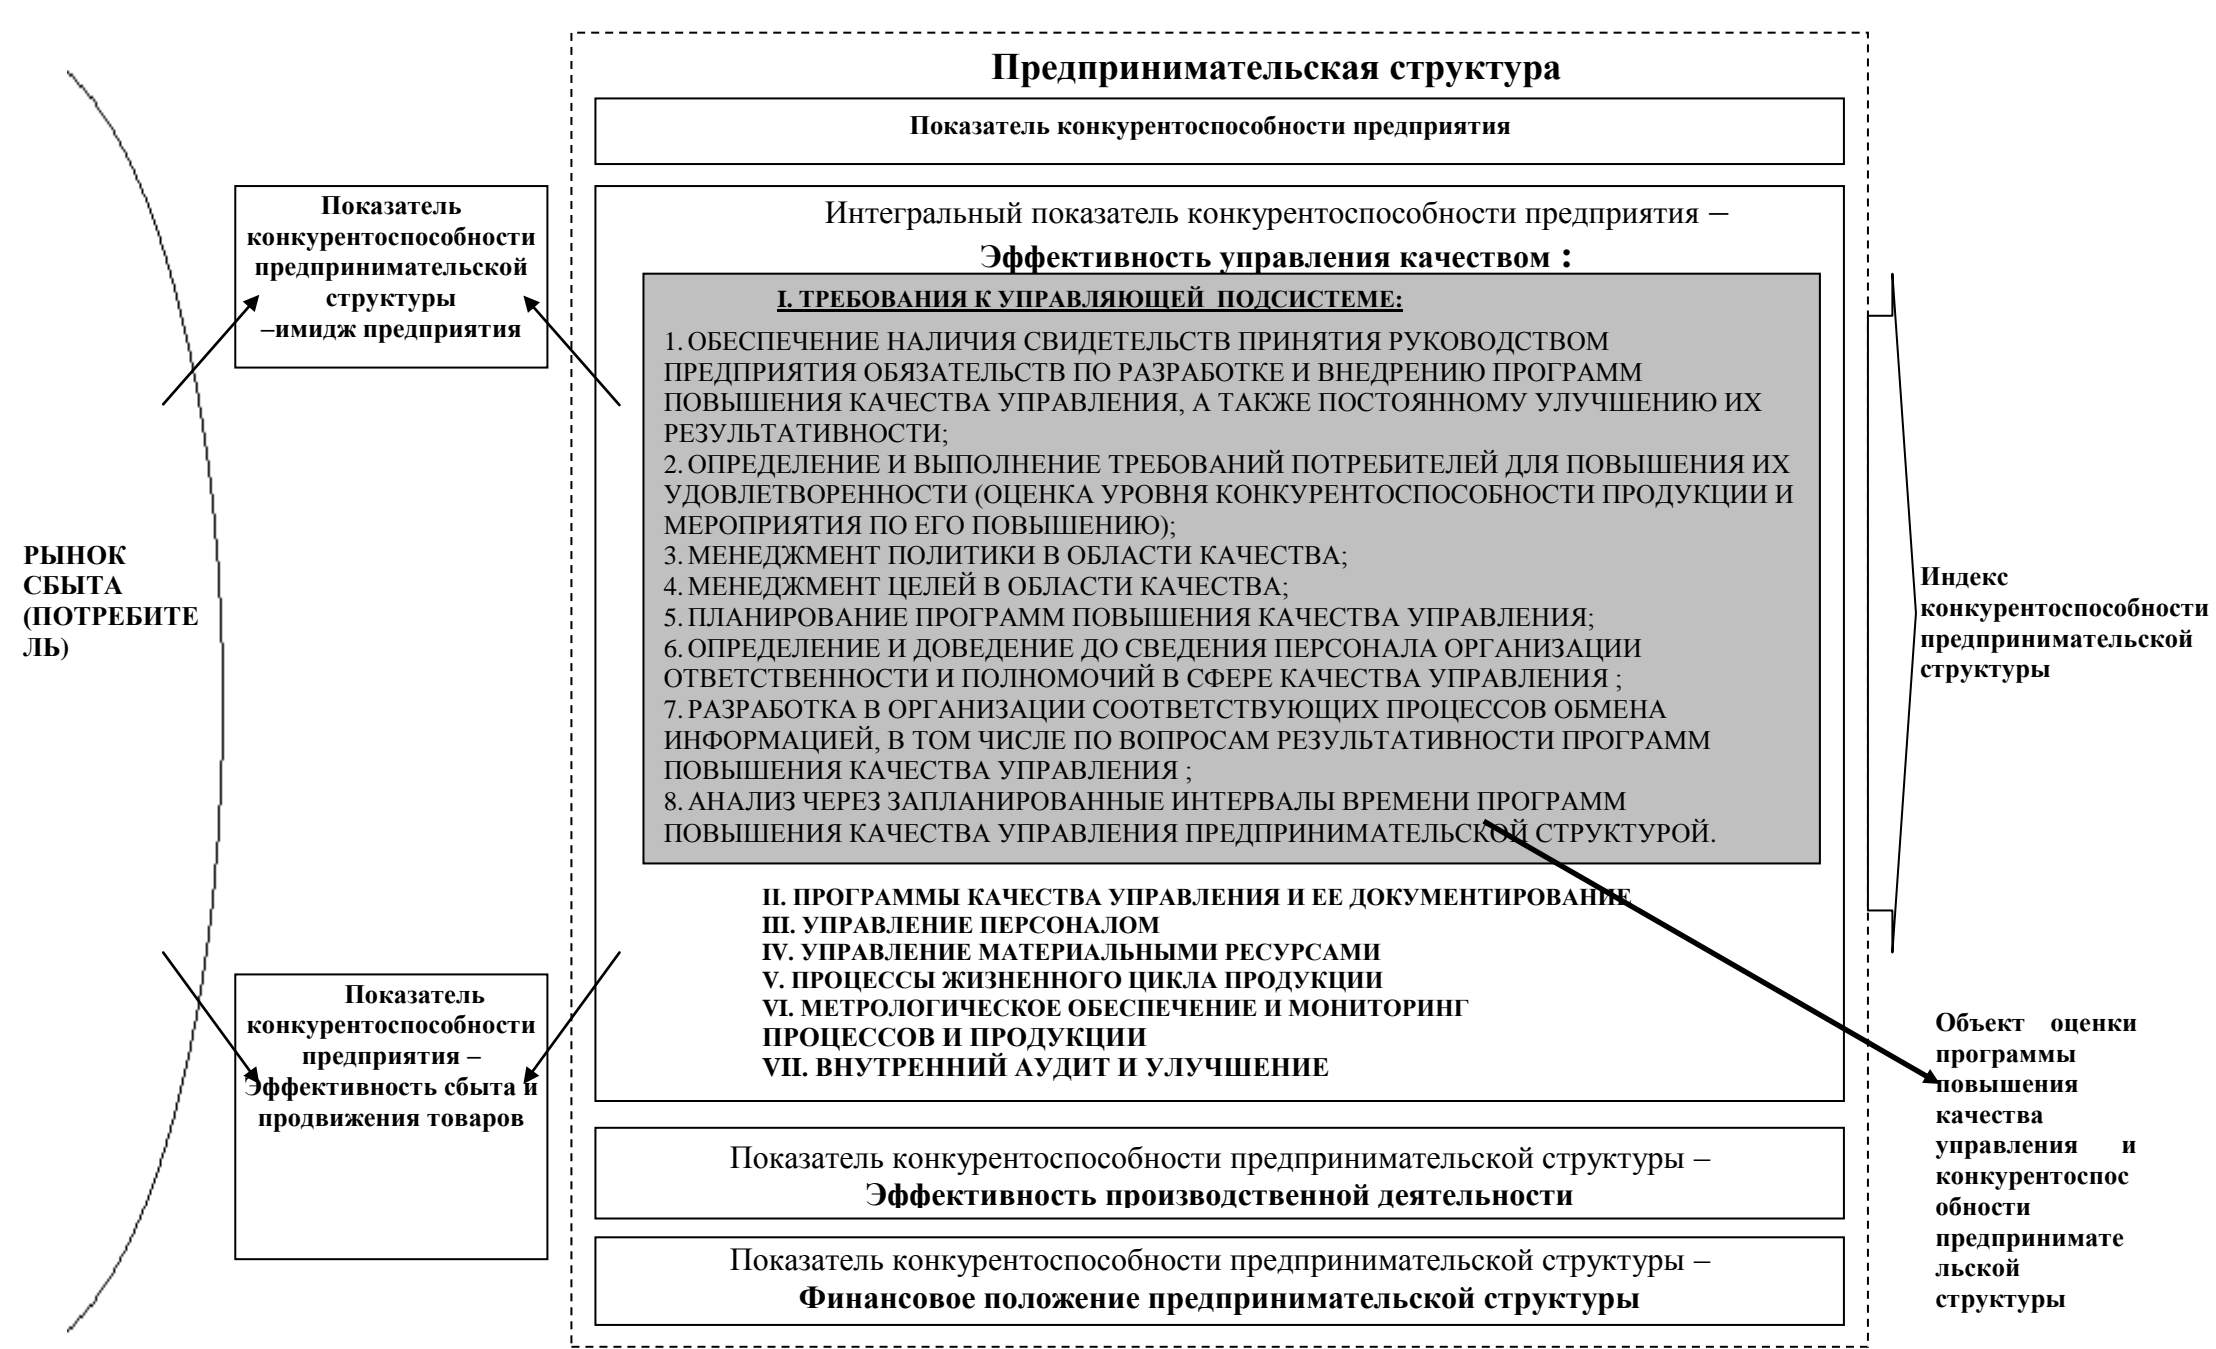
РЫНОК СБЫТА (ПОТРЕБИТЕЛЬ)

Показатель конкурентоспособности предпринимательской структуры –имидж предприятия

Показатель конкурентоспособности предприятия – Эффективность сбыта и продвижения товаров

Предпринимательская структура

Показатель конкурентоспособности предприятия

Интегральный показатель конкурентоспособности предприятия – Эффективность управления качеством :

I. ТРЕБОВАНИЯ К УПРАВЛЯЮЩЕЙ ПОДСИСТЕМЕ:

1. ОБЕСПЕЧЕНИЕ НАЛИЧИЯ СВИДЕТЕЛЬСТВ ПРИНЯТИЯ РУКОВОДСТВОМ ПРЕДПРИЯТИЯ ОБЯЗАТЕЛЬСТВ ПО РАЗРАБОТКЕ И ВНЕДРЕНИЮ ПРОГРАММ ПОВЫШЕНИЯ КАЧЕСТВА УПРАВЛЕНИЯ, А ТАКЖЕ ПОСТОЯННОМУ УЛУЧШЕНИЮ ИХ РЕЗУЛЬТАТИВНОСТИ;
2. ОПРЕДЕЛЕНИЕ И ВЫПОЛНЕНИЕ ТРЕБОВАНИЙ ПОТРЕБИТЕЛЕЙ ДЛЯ ПОВЫШЕНИЯ ИХ УДОВЛЕТВОРЕННОСТИ (ОЦЕНКА УРОВНЯ КОНКУРЕНТОСПОСОБНОСТИ ПРОДУКЦИИ И МЕРОПРИЯТИЯ ПО ЕГО ПОВЫШЕНИЮ);
3. МЕНЕДЖМЕНТ ПОЛИТИКИ В ОБЛАСТИ КАЧЕСТВА;
4. МЕНЕДЖМЕНТ ЦЕЛЕЙ В ОБЛАСТИ КАЧЕСТВА;
5. ПЛАНИРОВАНИЕ ПРОГРАММ ПОВЫШЕНИЯ КАЧЕСТВА УПРАВЛЕНИЯ;
6. ОПРЕДЕЛЕНИЕ И ДОВЕДЕНИЕ ДО СВЕДЕНИЯ ПЕРСОНАЛА ОРГАНИЗАЦИИ ОТВЕТСТВЕННОСТИ И ПОЛНОМОЧИЙ В СФЕРЕ КАЧЕСТВА УПРАВЛЕНИЯ ;
7. РАЗРАБОТКА В ОРГАНИЗАЦИИ СООТВЕТСТВУЮЩИХ ПРОЦЕССОВ ОБМЕНА ИНФОРМАЦИЕЙ, В ТОМ ЧИСЛЕ ПО ВОПРОСАМ РЕЗУЛЬТАТИВНОСТИ ПРОГРАММ ПОВЫШЕНИЯ КАЧЕСТВА УПРАВЛЕНИЯ ;
8. АНАЛИЗ ЧЕРЕЗ ЗАПЛАНИРОВАННЫЕ ИНТЕРВАЛЫ ВРЕМЕНИ ПРОГРАММ ПОВЫШЕНИЯ КАЧЕСТВА УПРАВЛЕНИЯ ПРЕДПРИНИМАТЕЛЬСКОЙ СТРУКТУРОЙ.

II. ПРОГРАММЫ КАЧЕСТВА УПРАВЛЕНИЯ И ЕЕ ДОКУМЕНТИРОВАНИЕ
III. УПРАВЛЕНИЕ ПЕРСОНАЛОМ
IV. УПРАВЛЕНИЕ МАТЕРИАЛЬНЫМИ РЕСУРСАМИ
V. ПРОЦЕССЫ ЖИЗНЕННОГО ЦИКЛА ПРОДУКЦИИ
VI. МЕТРОЛОГИЧЕСКОЕ ОБЕСПЕЧЕНИЕ И МОНИТОРИНГ ПРОЦЕССОВ И ПРОДУКЦИИ
VII. ВНУТРЕННИЙ АУДИТ И УЛУЧШЕНИЕ

Показатель конкурентоспособности предпринимательской структуры – Эффективность производственной деятельности

Показатель конкурентоспособности предпринимательской структуры – Финансовое положение предпринимательской структуры

Индекс конкурентоспособности предпринимательской структуры

Объект оценки программы повышения качества управления и конкурентоспособности предпринимательской структуры